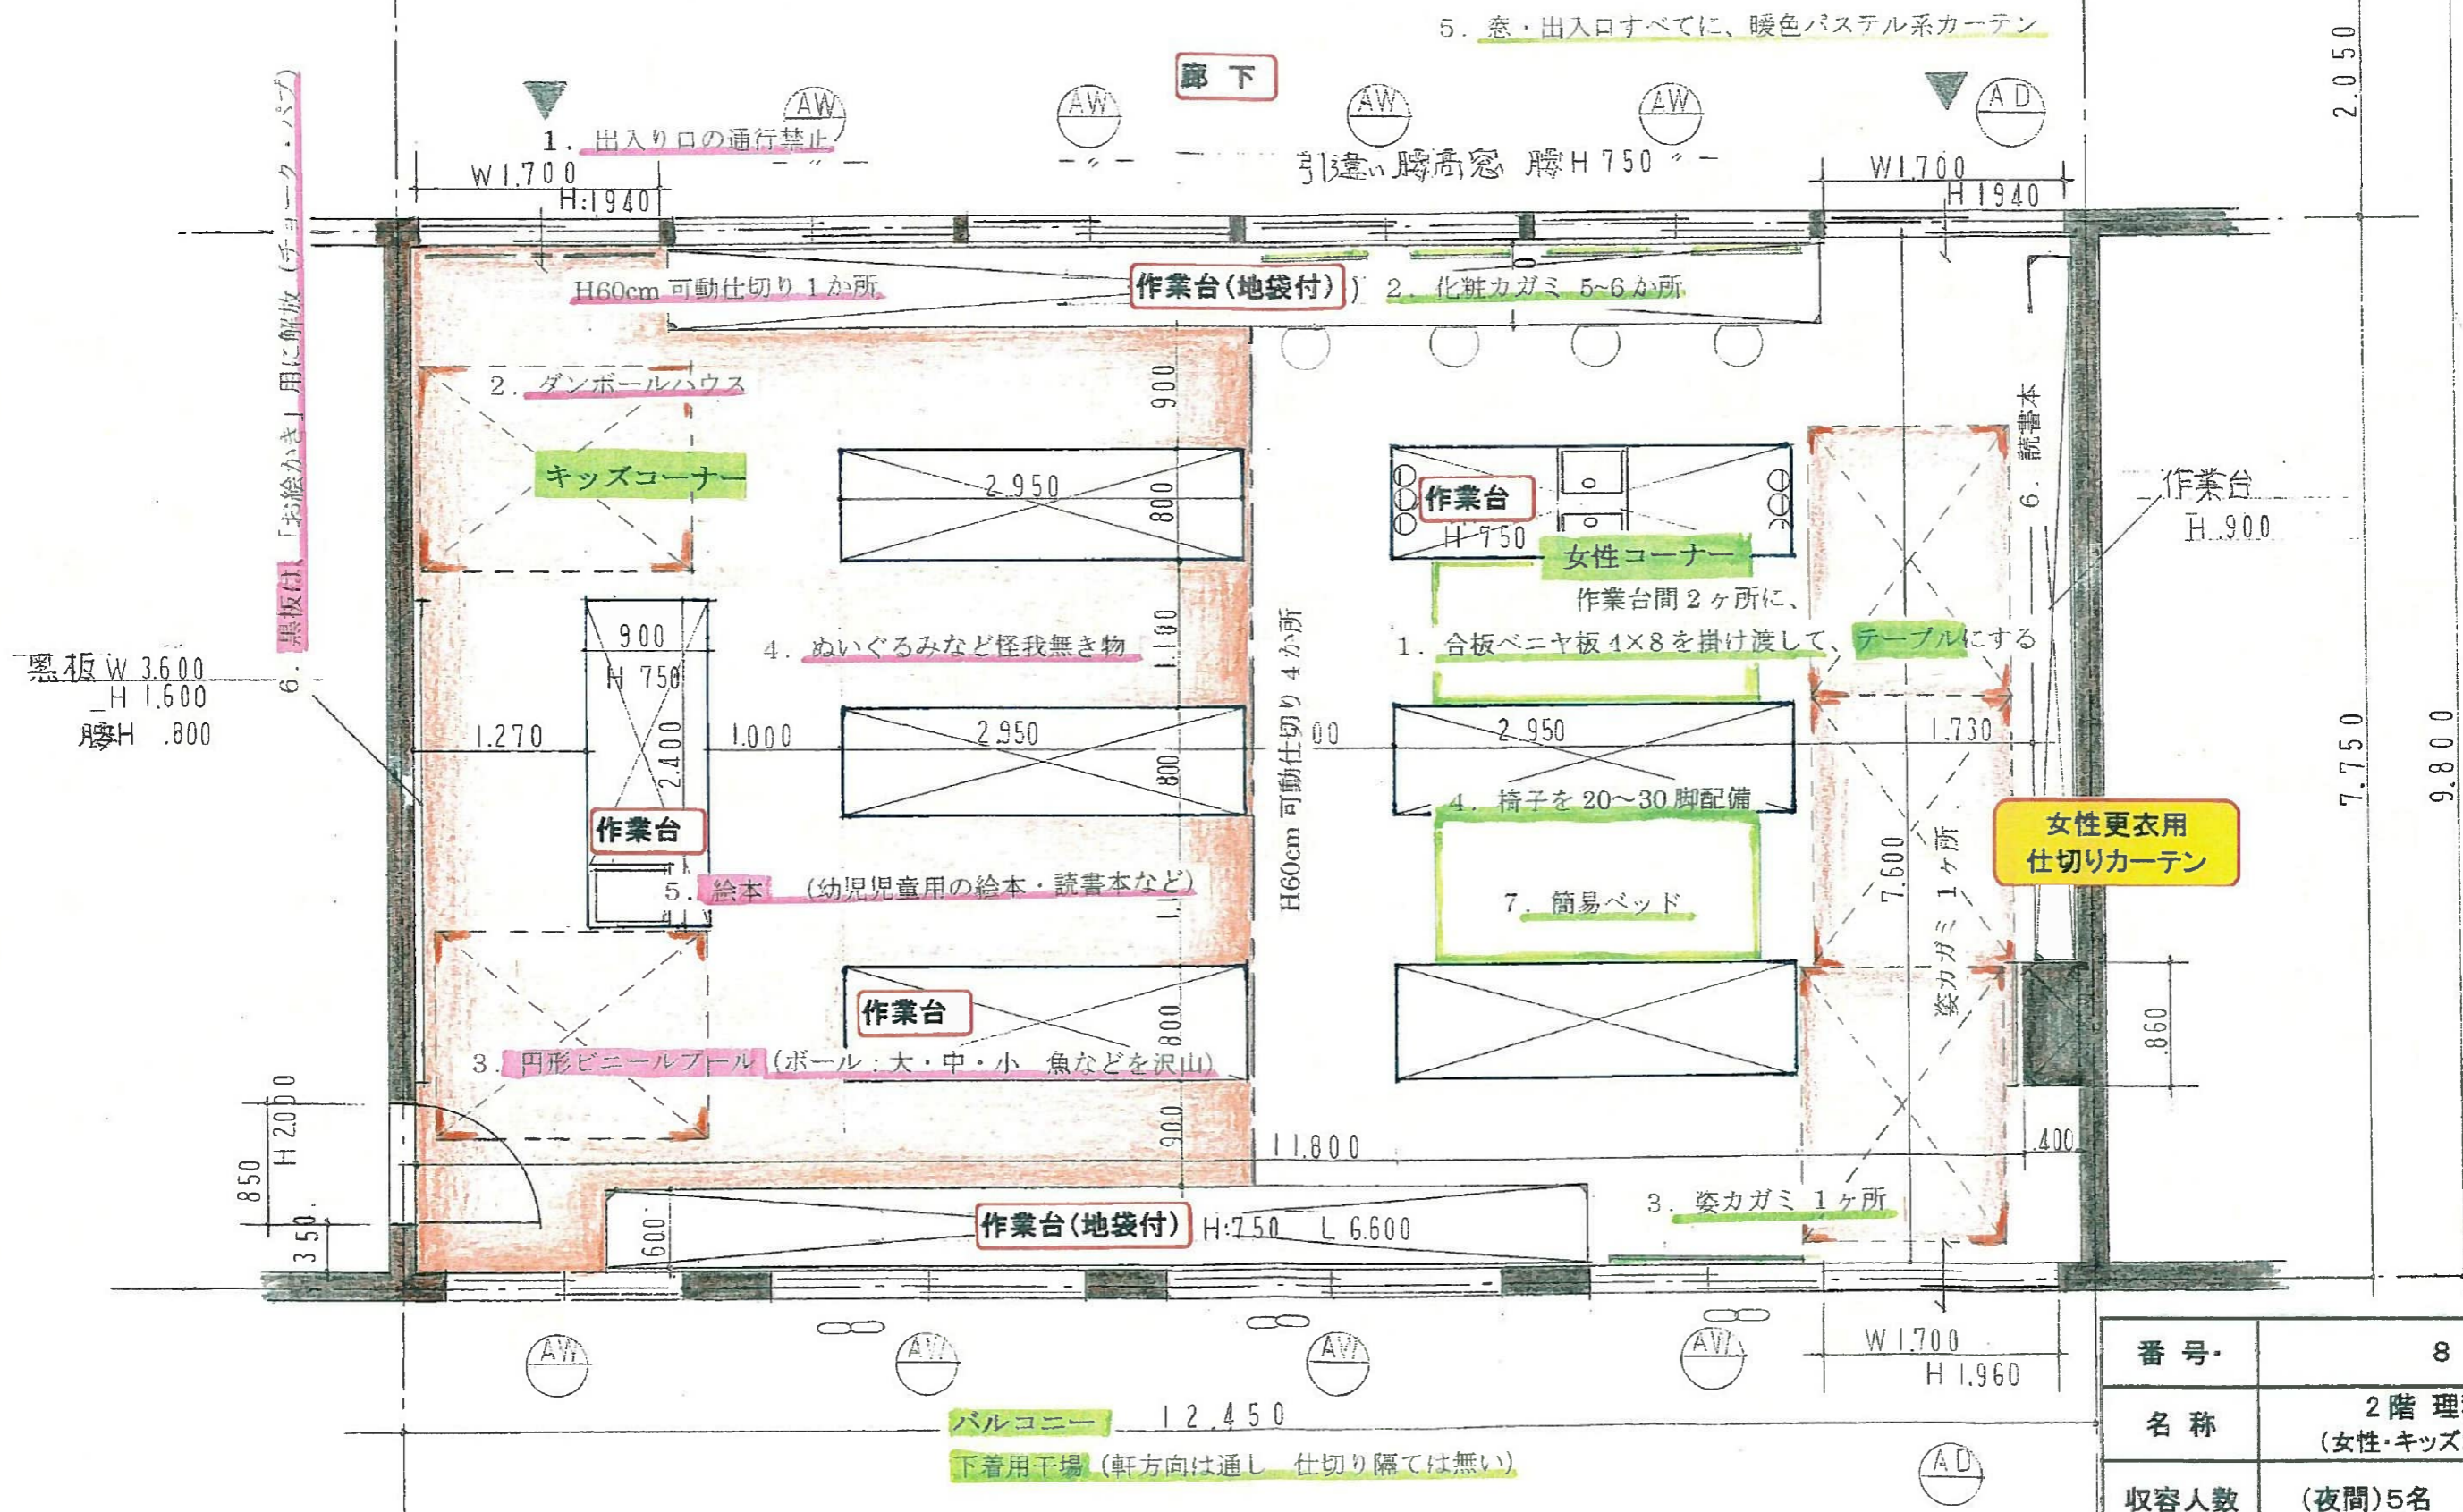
5．窓・出入口すべてに、暖色パステル系カーテン

廊下

2.050

AW AW AW AW AD

1．出入り口の通行禁止

引違い腰高窓 腰H 750

W1.700
H:1940

W1.700
H1940

6．黒板は「お絵かき」用に解放（チョーク・パブ）

H60cm 可動仕切り 1か所

作業台（地袋付）

2．化粧カガミ 5~6 か所

2．ダンボールハウス

900

キッズコーナー

2.950

800

作業台
H 750

女性コーナー

6．読書本

作業台
H.900

作業台間２ヶ所に、

1．合板ベニヤ板 4×8 を掛け渡して、テーブルにする

900
H 750

4．ぬいぐるみなど怪我無き物

1.100

黒板 W 3.600
H 1.600
腰H .800

1.270

2.400

1.000

2.950

800

H60cm 可動仕切り 4か所

00

2.950

1.730

4．椅子を 20～30 脚配備

作業台

7.600

姿カガミ 1ヶ所

女性更衣用
仕切りカーテン

7.750

9.800

5．絵本 （幼児児童用の絵本・読書本など）

7．簡易ベッド

作業台

800

860

3．円形ビニールプール（ボール：大・中・小 魚などを沢山）

H 2000

900

11.800

400

850

350

600

作業台（地袋付） H:750 L 6.600

3．姿カガミ 1ヶ所

AW AW AW AW

W 1.700
H 1.960

バルコニー

12.450

下着用干場（軒方向は通し 仕切り隔ては無い）

AD

| 番 号 | 8 |
|---|---|
| 名 称 | 2階 理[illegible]（女性・キッズ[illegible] |
| 収容人数 | （夜間）5名 |